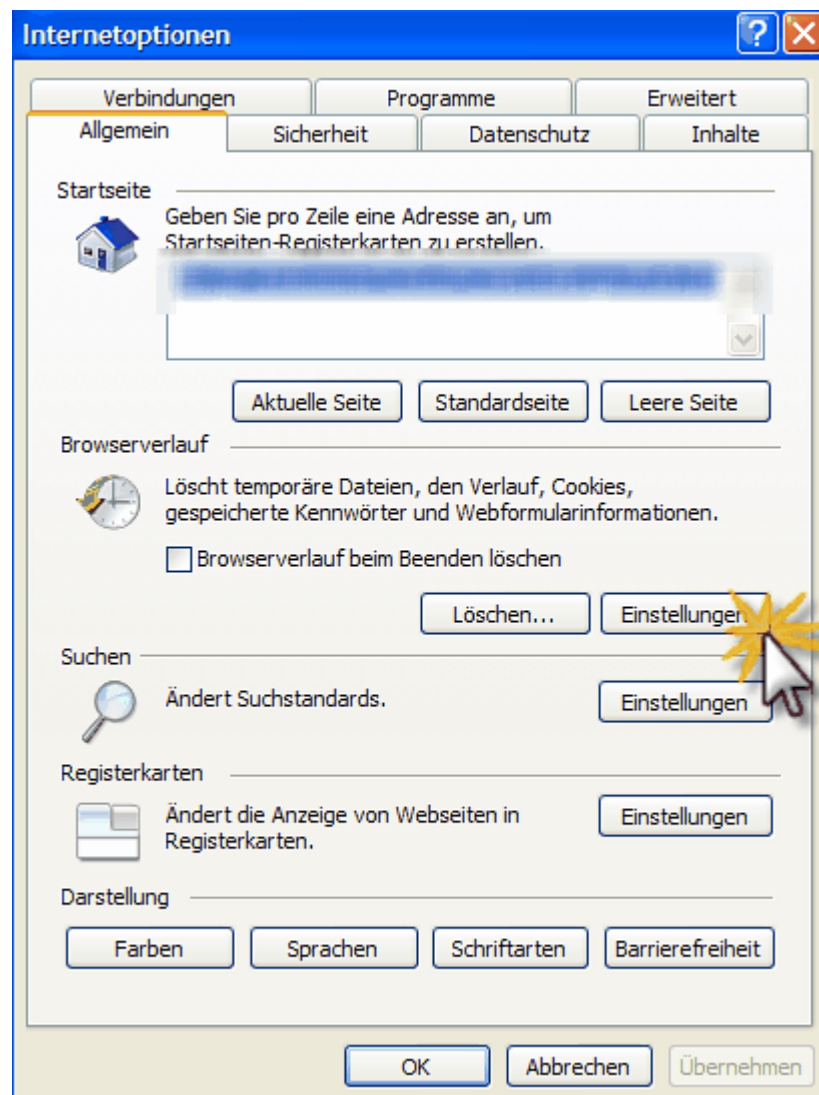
Internetoptionen

Verbindungen
Programme
Erweitert
Allgemein
Sicherheit
Datenschutz
Inhalte

Startseite

Geben Sie pro Zeile eine Adresse an, um Startseiten-Registerkarten zu erstellen.

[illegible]

Aktuelle Seite
Standardseite
Leere Seite

Browserverlauf

Löscht temporäre Dateien, den Verlauf, Cookies, gespeicherte Kennwörter und Webformularinformationen.

Browserverlauf beim Beenden löschen

Löschen...
Einstellungen

Suchen

Ändert Suchstandards.

Einstellungen

Registerkarten

Ändert die Anzeige von Webseiten in Registerkarten.

Einstellungen

Darstellung

Farben
Sprachen
Schriftarten
Barrierefreiheit

OK
Abbrechen
Übernehmen